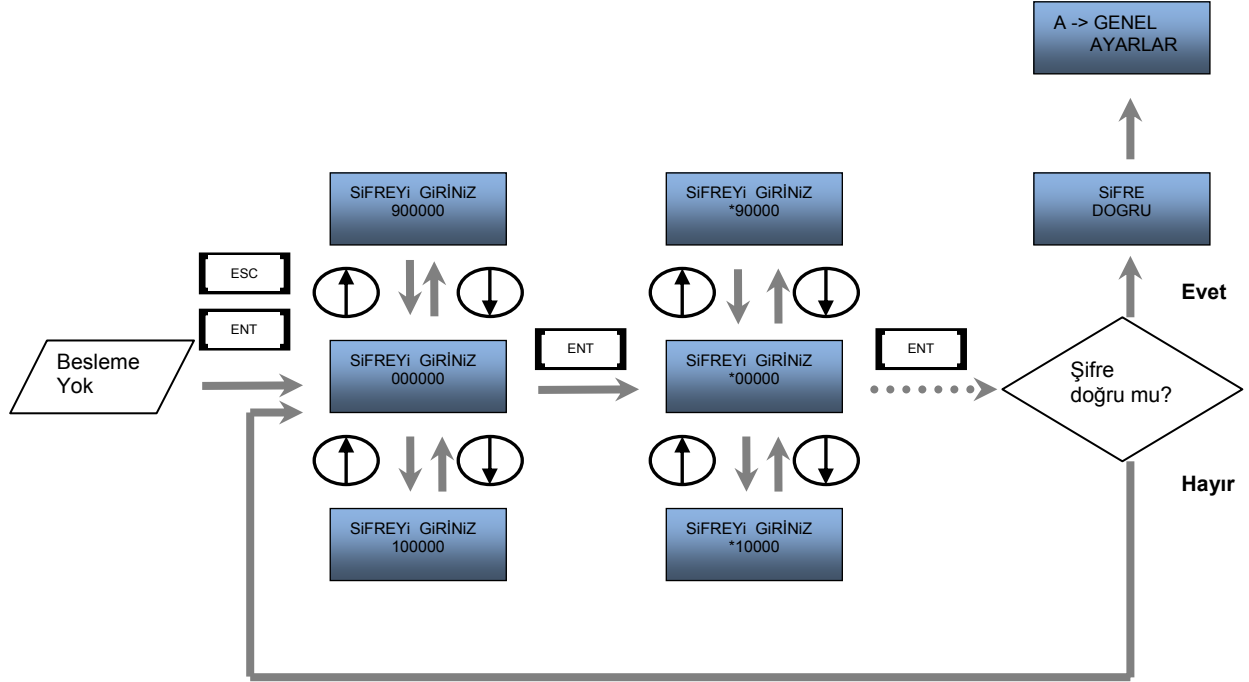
A -> GENEL AYARLAR

SiFREYi GiRiNiZ
900000

SiFREYi GiRiNiZ
*90000

SiFRE
DOGRU

ESC

ENT

Evet

Besleme
Yok

SiFREYi GiRiNiZ
000000

ENT

SiFREYi GiRiNiZ
*00000

ENT

Şifre doğru mu?

Hayır

SiFREYi GiRiNiZ
100000

SiFREYi GiRiNiZ
*10000